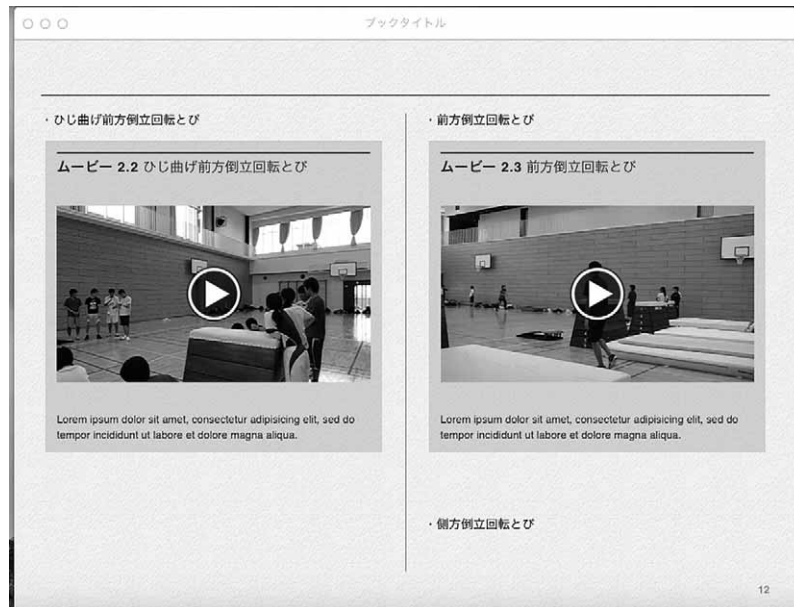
ブックタイトル

・ひじ曲げ前方倒立回転とび

ムービー 2.2 ひじ曲げ前方倒立回転とび

Lorem ipsum dolor sit amet, consectetur adipisicing elit, sed do tempor incididunt ut labore et dolore magna aliqua.

・前方倒立回転とび

ムービー 2.3 前方倒立回転とび

Lorem ipsum dolor sit amet, consectetur adipisicing elit, sed do tempor incididunt ut labore et dolore magna aliqua.

・側方倒立回転とび

12